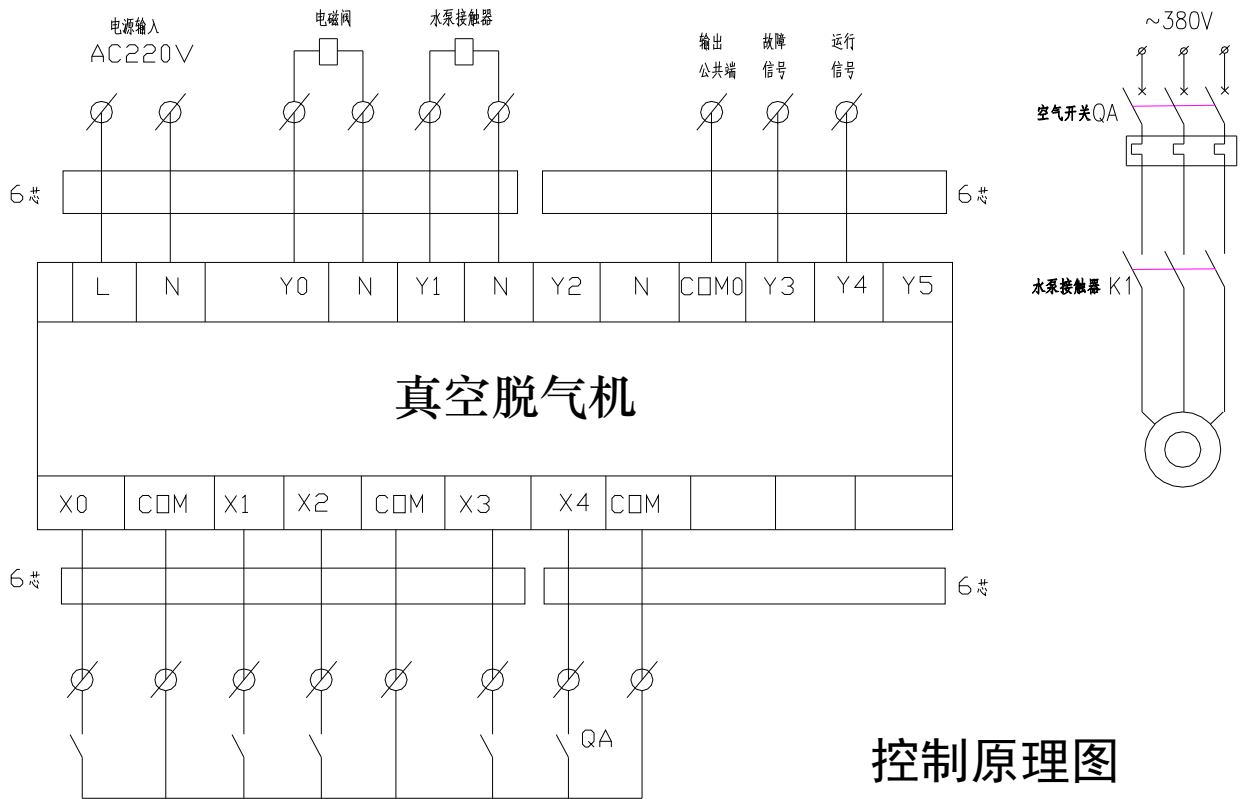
电源输入
AC220V

电磁阀

水泵接触器

输出
公共端

故障
信号

运行
信号

~380V

空气开关QA

6芯

6芯

| | L | N | Y0 | N | Y1 | N | Y2 | N | C□M0 | Y3 | Y4 | Y5 |
|---|---|---|---|---|---|---|---|---|---|---|---|---|

水泵接触器 K1

真空脱气机

| X0 | C□M | X1 | X2 | C□M | X3 | X4 | C□M | | | |
|---|---|---|---|---|---|---|---|---|---|---|

6芯

6芯

QA

控制原理图